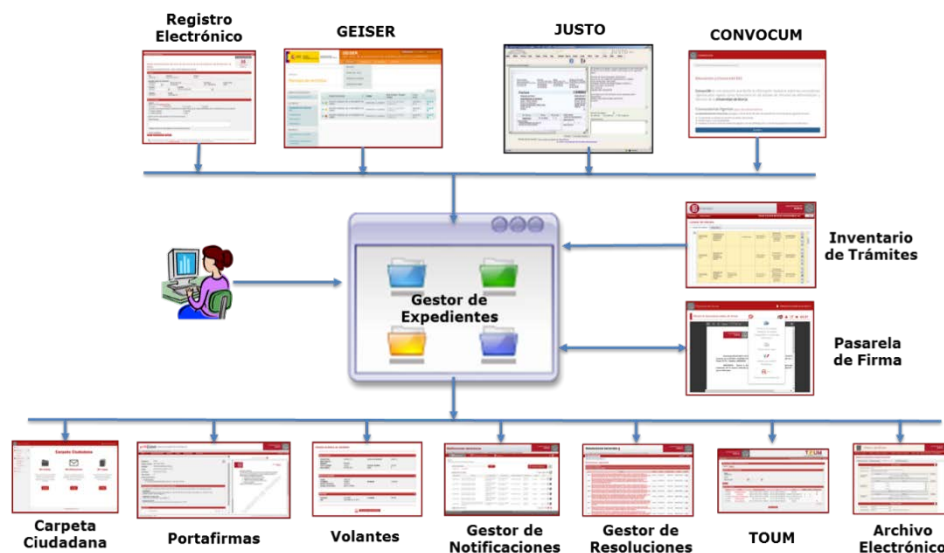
Registro Electrónico

GEISER

JUSTO

CONVOCUM

Inventario de Trámites

Gestor de Expedientes

Pasarela de Firma

Carpeta Ciudadana

Portafirmas

Volantes

Gestor de Notificaciones

Gestor de Resoluciones

TOUM

Archivo Electrónico